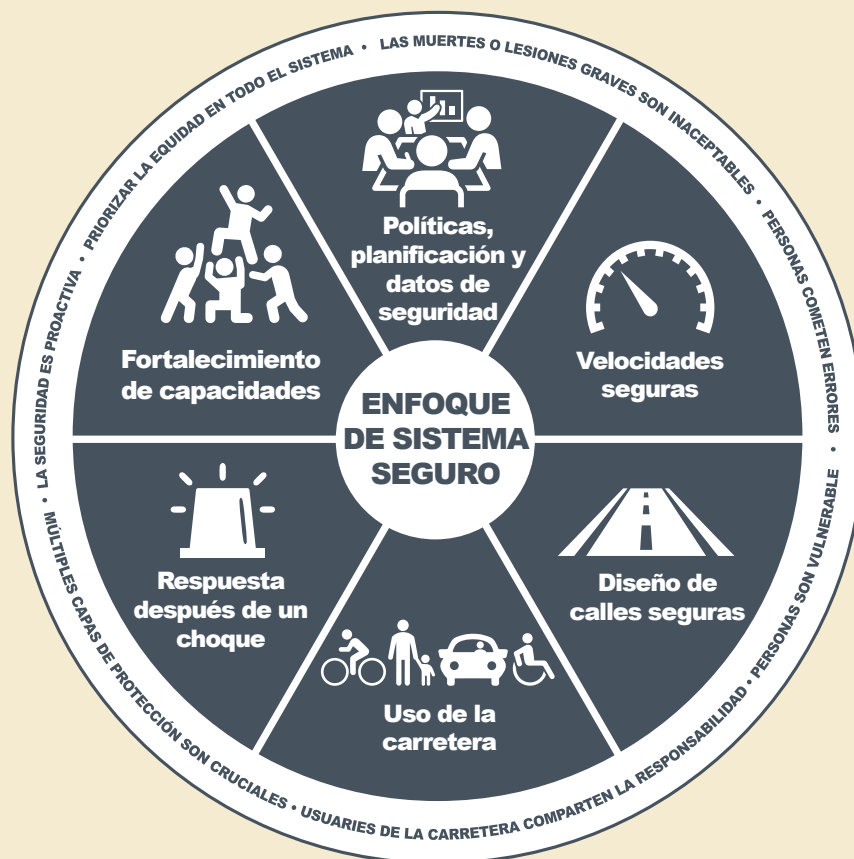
LAS MUERTES O LESIONES GRAVES SON INACEPTABLES • PERSONAS COMETEN ERRORES • PERSONAS SON VULNERABLE • USUARIES DE LA CARRETERA COMPARTEN LA RESPONSABILIDAD • MÚLTIPLES CAPAS DE PROTECCIÓN SON CRUCIALES • LA SEGURIDAD ES PROACTIVA • PRIORIZAR LA EQUIDAD EN TODO EL SISTEMA •

Políticas, planificación y datos de seguridad

Velocidades seguras

Diseño de calles seguras

Uso de la carretera

Respuesta después de un choque

Fortalecimiento de capacidades

ENFOQUE DE SISTEMA SEGURO